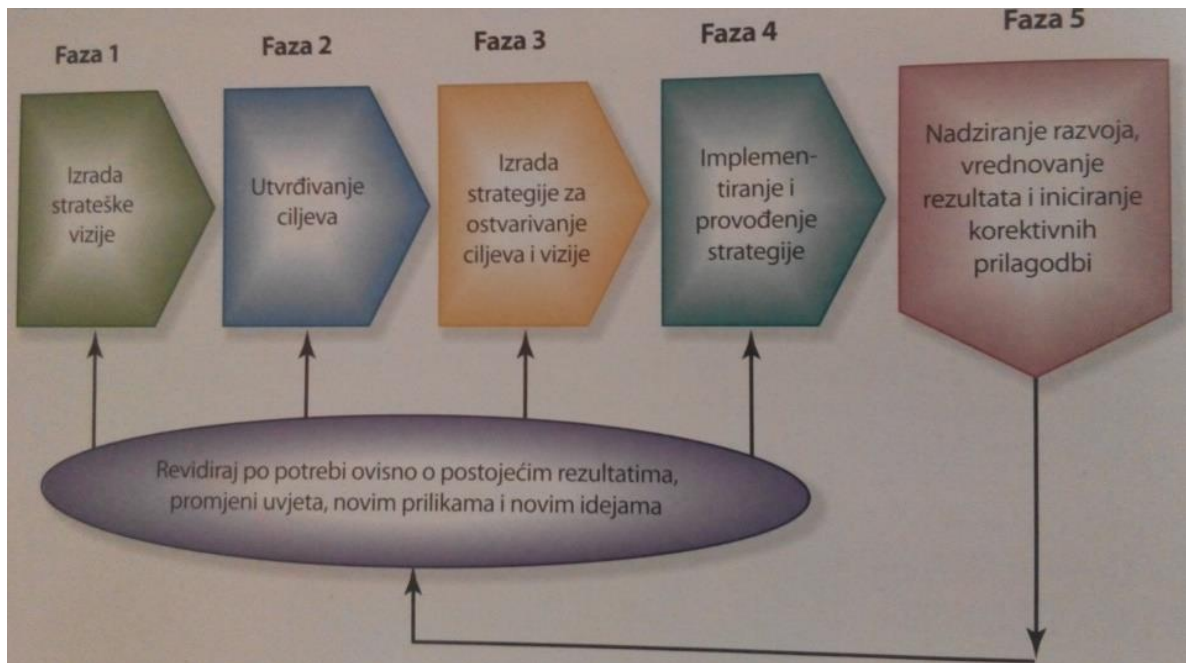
Faza 1

Izrada strateške vizije

Faza 2

Utvrđivanje ciljeva

Faza 3

Izrada strategije za ostvarivanje ciljeva i vizije

Faza 4

Implementiranje i provođenje strategije

Faza 5

Nadziranje razvoja, vrednovanje rezultata i iniciranje korektivnih prilagodbi

Revidiraj po potrebi ovisno o postojećim rezultatima, promjeni uvjeta, novim prilikama i novim idejama